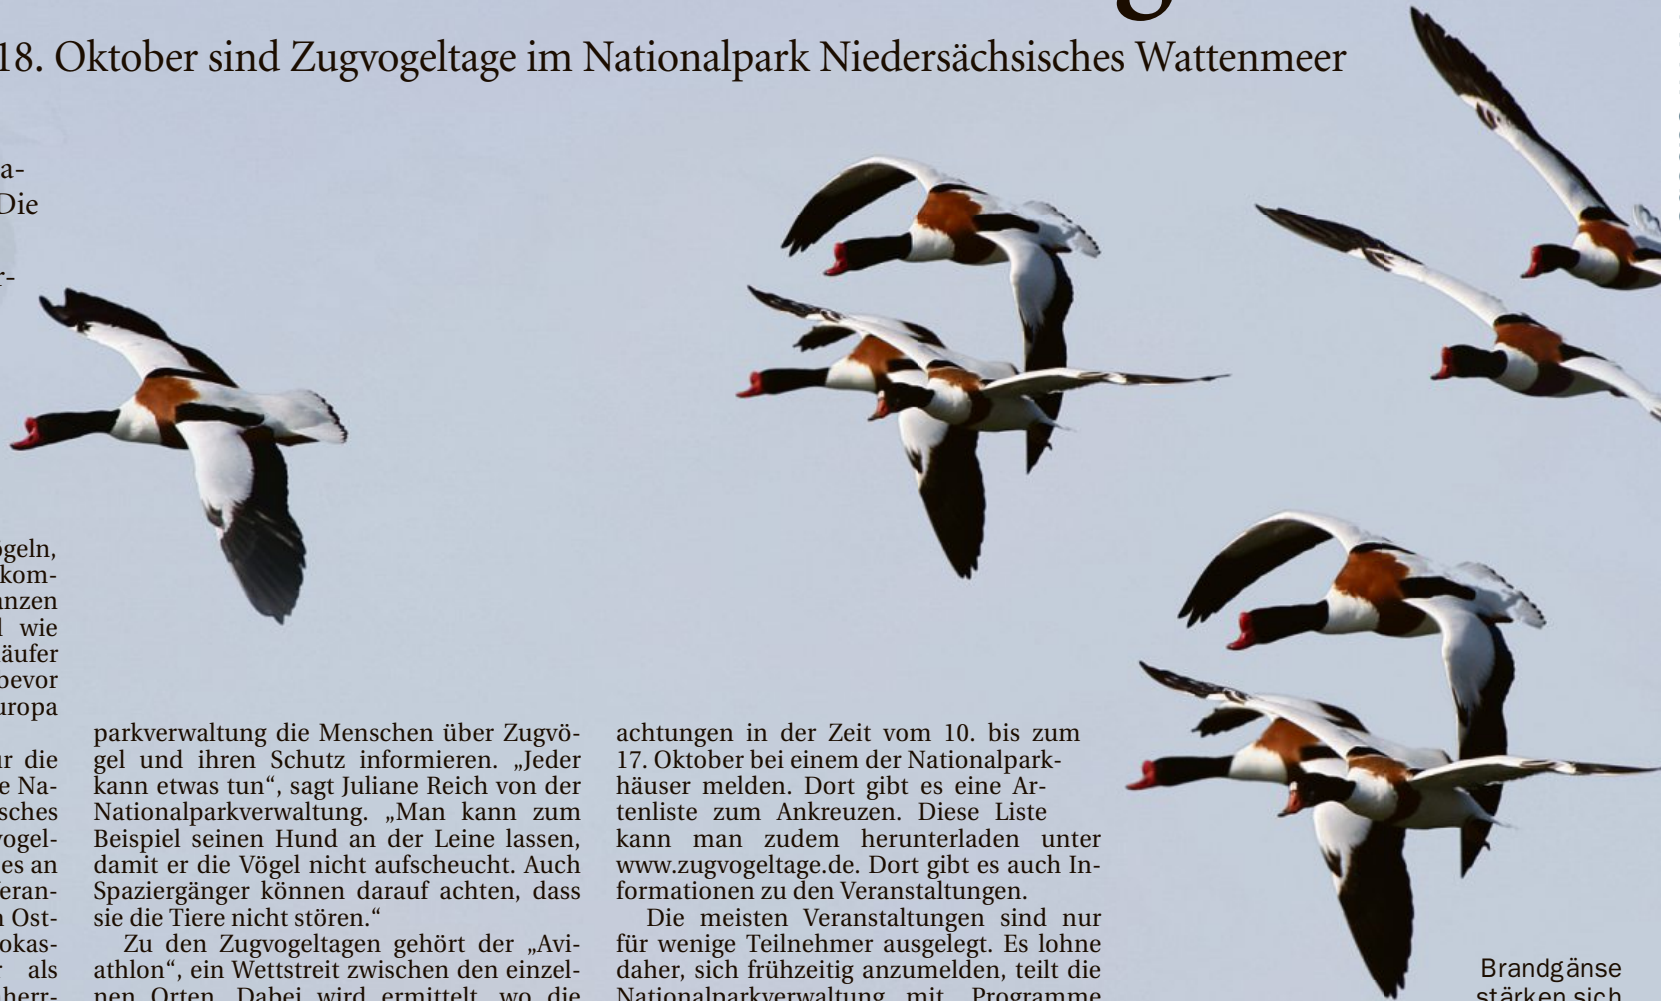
18. Oktober sind Zugvogeltage im Nationalpark Niedersächsisches Wattenmeer

a-
Die

r-

ogeln,
kom-
anzen
l wie
äufer
bevor
uropa

r die
e Na-
sches
vogel-
es an
eran-
n Ost-
okas-
r als
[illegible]

parkverwaltung die Menschen über Zugvögel und ihren Schutz informieren. „Jeder kann etwas tun", sagt Juliane Reich von der Nationalparkverwaltung. „Man kann zum Beispiel seinen Hund an der Leine lassen, damit er die Vögel nicht aufscheucht. Auch Spaziergänger können darauf achten, dass sie die Tiere nicht stören."

Zu den Zugvogeltagen gehört der „Aviathlon", ein Wettstreit zwischen den einzelnen Orten. Dabei wird ermittelt, wo die

achtungen in der Zeit vom 10. bis zum 17. Oktober bei einem der Nationalparkhäuser melden. Dort gibt es eine Artenliste zum Ankreuzen. Diese Liste kann man zudem herunterladen unter www.zugvogeltage.de. Dort gibt es auch Informationen zu den Veranstaltungen.

Die meisten Veranstaltungen sind nur für wenige Teilnehmer ausgelegt. Es lohne daher, sich frühzeitig anzumelden, teilt die Nationalparkverwaltung mit. Programme

Brandgänse
stärken sich